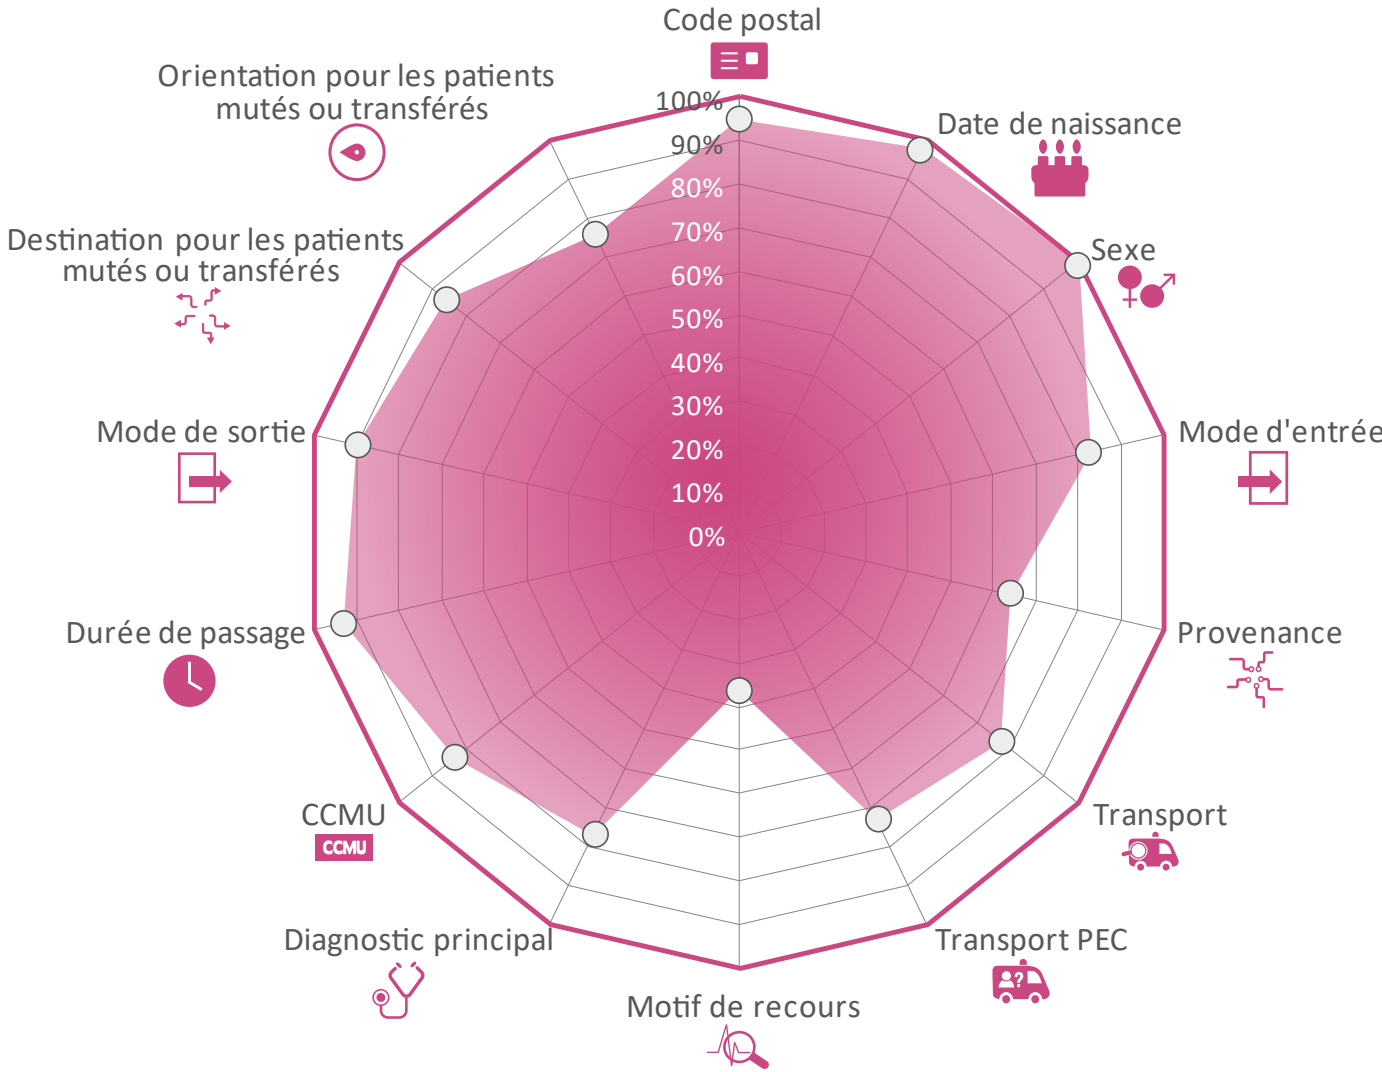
Code postal

Orientation pour les patients mutés ou transférés

100%
90%
80%
70%
60%
50%
40%
30%
20%
10%
0%

Date de naissance

Sexe

Destination pour les patients mutés ou transférés

Mode de sortie

Mode d'entrée

Durée de passage

Provenance

CCMU
CCMU

Transport

Diagnostic principal

Transport PEC

Motif de recours